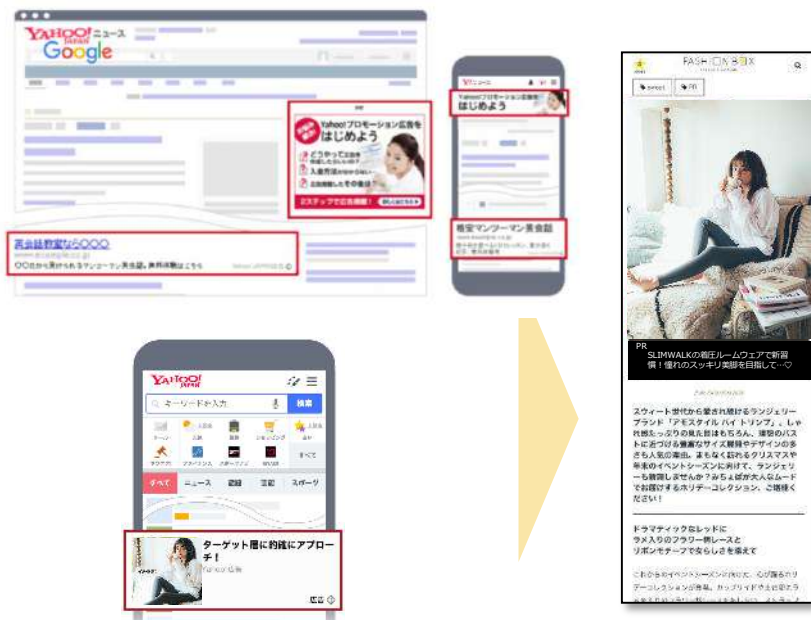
YAHOO! JAPAN ニュース
Google

Yahoo!プロモーション広告を はじめよう
どうやって広告を
入稿方法
広告掲載してその後は
2ステップで広告掲載！

英会話教室なら○○○
○○だから選ばれるマンツーマン英会話。無料体験はこちら

Yahoo!ニュース
Yahoo!プロモーション広告を はじめよう

格安マンツーマン英会話

YAHOO! JAPAN
キーワードを入力
検索
すべて ニュース 芸能 芸能 スポーツ

ターゲット層に的確にアプローチ！
Yahoo!広告
広告

FASHION BOX
PR
SLIMWALKの着圧ルームウェアで新習慣！憧れのスッキリ美脚を目指して…♡

スウィート世代から愛され続けるランジェリーブランド「アモスタイル バイ トリンプ」。しゃれ感たっぷりの見た目はもちろん、理想のバストに近づける豊富なサイズ展開やデザインの多さも人気の理由。まもなく訪れるクリスマスや年末のイベントシーズンに向けて、ランジェリーも新調しませんか？みちょぱが大人なムードでお届けするホリデーコレクション、ご期待ください！

ドラマティックなレッドに
ラメ入りのフラワー柄レースと
リボンモチーフで女らしさを添えて